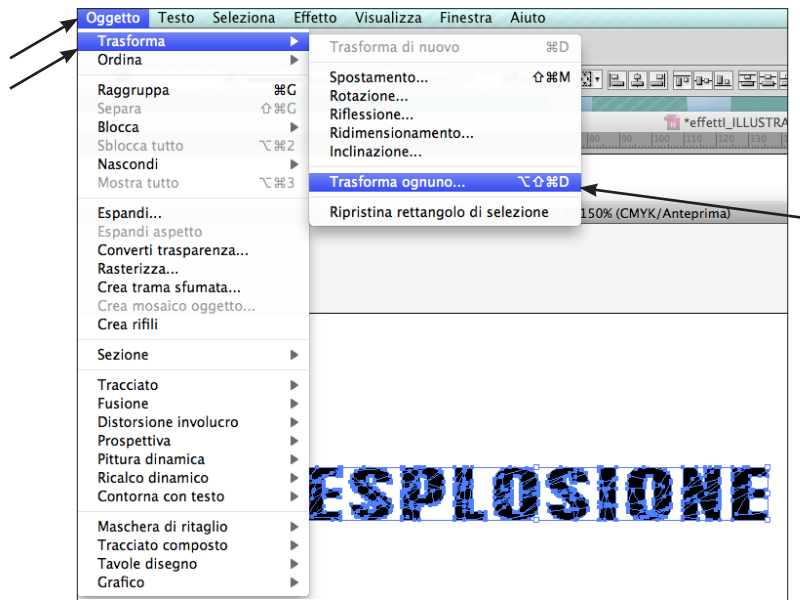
Oggetto Testo Seleziona Effetto Visualizza Finestra Aiuto

Trasforma
Ordina

Raggruppa ⌘G
Separa ⇧⌘G
Blocca
Sblocca tutto ⌥⌘2
Nascondi
Mostra tutto ⌥⌘3

Espandi...
Espandi aspetto
Converti trasparenza...
Rasterizza...
Crea trama sfumata...
Crea mosaico oggetto...
Crea rifili

Sezione

Tracciato
Fusione
Distorsione involucro
Prospettiva
Pittura dinamica
Ricalco dinamico
Contorna con testo

Maschera di ritaglio
Tracciato composto
Tavole disegno
Grafico

Trasforma di nuovo ⌘D

Spostamento... ⇧⌘M
Rotazione...
Riflessione...
Ridimensionamento...
Inclinazione...

Trasforma ognuno... ⌥⇧⌘D

Ripristina rettangolo di selezione

*effetti_ILLUSTRA

150% (CMYK/Anteprima)

ESPLOSIONE